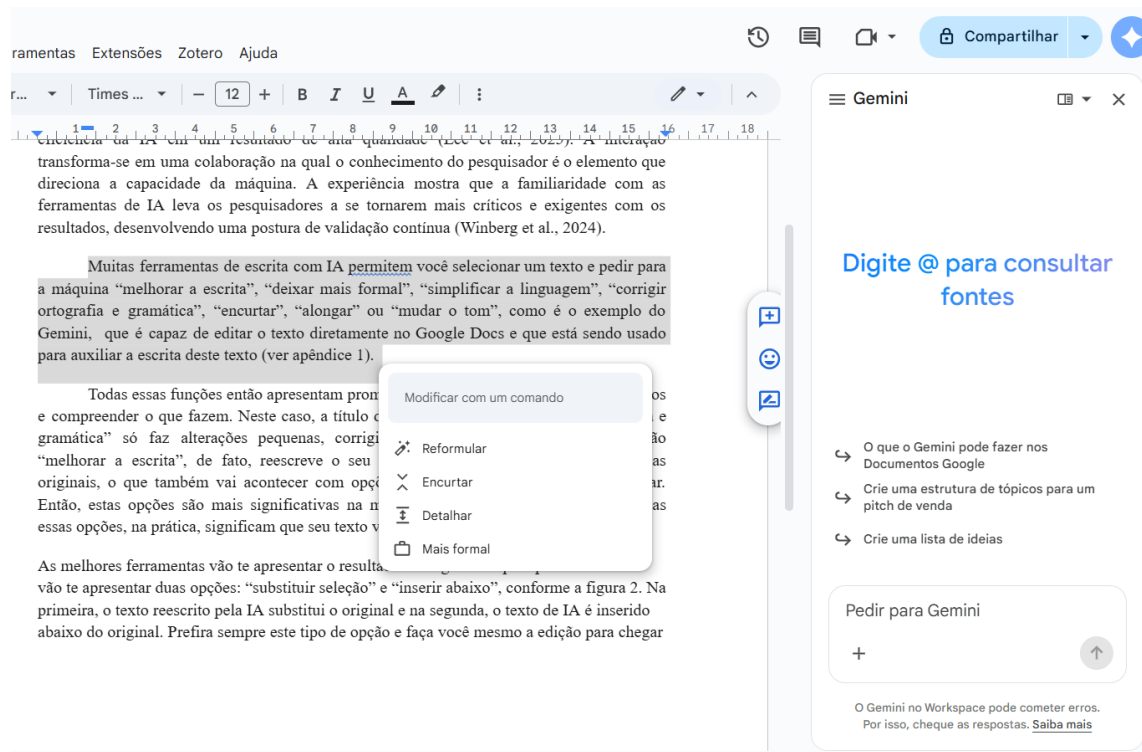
ramentas Extensões Zotero Ajuda

Compartilhar

r... Times ... 12 B I U A

Gemini

transforma-se em uma colaboração na qual o conhecimento do pesquisador é o elemento que direciona a capacidade da máquina. A experiência mostra que a familiaridade com as ferramentas de IA leva os pesquisadores a se tornarem mais críticos e exigentes com os resultados, desenvolvendo uma postura de validação contínua (Winberg et al., 2024).

Muitas ferramentas de escrita com IA permitem você selecionar um texto e pedir para a máquina "melhorar a escrita", "deixar mais formal", "simplificar a linguagem", "corrigir ortografia e gramática", "encurtar", "alongar" ou "mudar o tom", como é o exemplo do Gemini, que é capaz de editar o texto diretamente no Google Docs e que está sendo usado para auxiliar a escrita deste texto (ver apêndice 1).

Todas essas funções então apresentam prom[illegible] os e compreender o que fazem. Neste caso, a título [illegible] e gramática" só faz alterações pequenas, corrigi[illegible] ão "melhorar a escrita", de fato, reescreve o seu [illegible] as originais, o que também vai acontecer com opç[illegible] ar. Então, estas opções são mais significativas na m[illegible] as essas opções, na prática, significam que seu texto v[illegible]

As melhores ferramentas vão te apresentar o resulta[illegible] vão te apresentar duas opções: "substituir seleção" e "inserir abaixo", conforme a figura 2. Na primeira, o texto reescrito pela IA substitui o original e na segunda, o texto de IA é inserido abaixo do original. Prefira sempre este tipo de opção e faça você mesmo a edição para chegar

Modificar com um comando
Reformular
Encurtar
Detalhar
Mais formal

Digite @ para consultar fontes

O que o Gemini pode fazer nos Documentos Google
Crie uma estrutura de tópicos para um pitch de venda
Crie uma lista de ideias

Pedir para Gemini
+

O Gemini no Workspace pode cometer erros. Por isso, cheque as respostas. Saiba mais